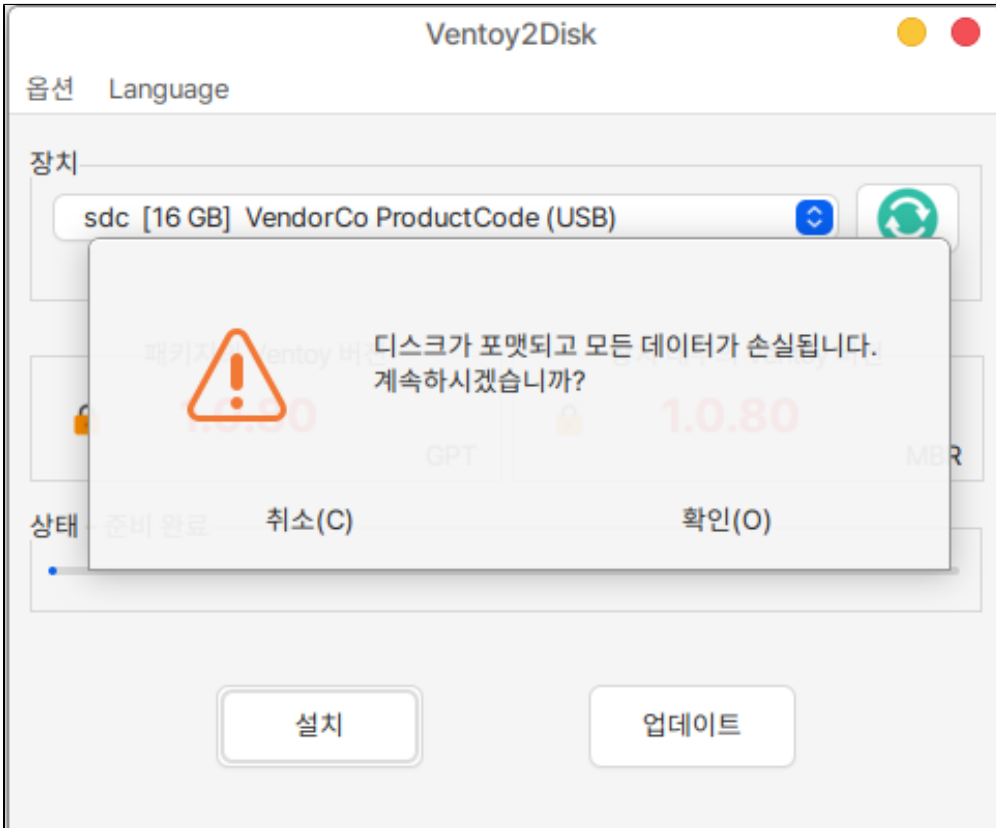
Ventoy2Disk

옵션 Language

장치

sdc [16 GB] VendorCo ProductCode (USB)

패키지 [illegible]entoy 버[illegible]

1.0.80

GPT

1.0.80

MBR

디스크가 포맷되고 모든 데이터가 손실됩니다. 계속하시겠습니까?

취소(C)

확인(O)

상태 - 준비 완료

설치

업데이트